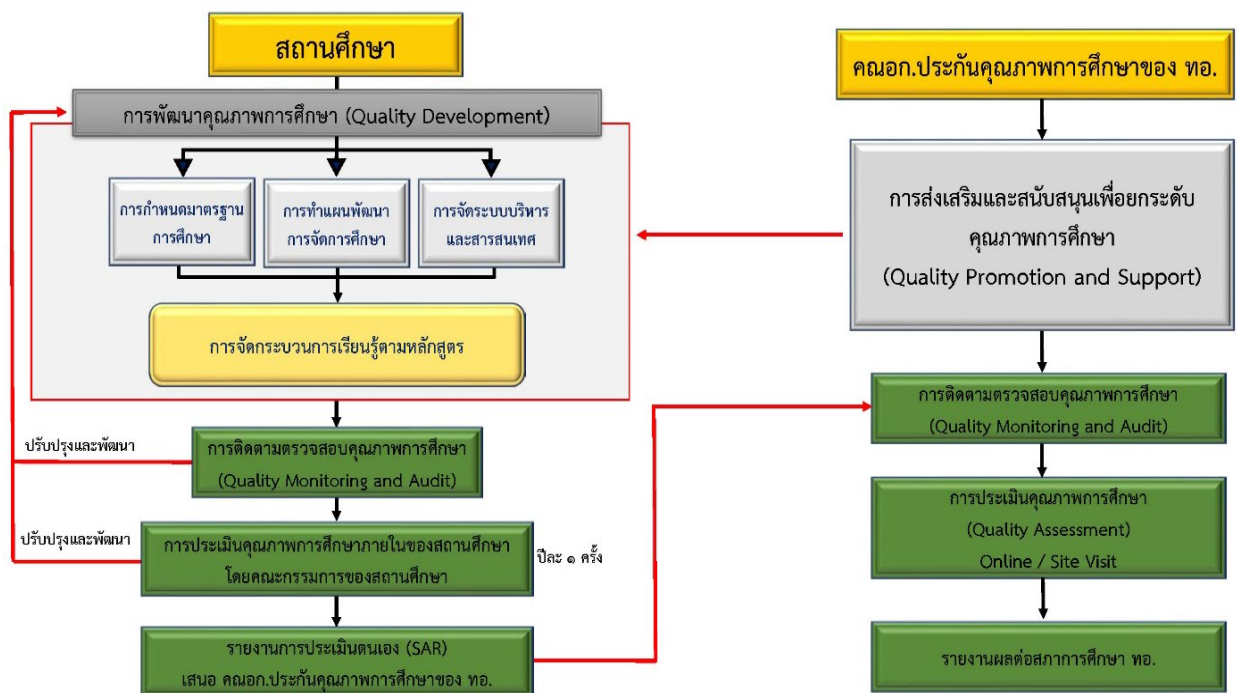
สถานศึกษา

การพัฒนาคุณภาพการศึกษา (Quality Development)

การกำหนดมาตรฐานการศึกษา

การทำแผนพัฒนาการจัดการศึกษา

การจัดระบบบริหารและสารสนเทศ

การจัดกระบวนการเรียนรู้ตามหลักสูตร

ปรับปรุงและพัฒนา

การติดตามตรวจสอบคุณภาพการศึกษา (Quality Monitoring and Audit)

ปรับปรุงและพัฒนา

การประเมินคุณภาพการศึกษาภายในของสถานศึกษา โดยคณะกรรมการของสถานศึกษา

ปีละ ๑ ครั้ง

รายงานการประเมินตนเอง (SAR) เสนอ คณอก.ประกันคุณภาพการศึกษาของ ทอ.

คณอก.ประกันคุณภาพการศึกษาของ ทอ.

การส่งเสริมและสนับสนุนเพื่อยกระดับคุณภาพการศึกษา (Quality Promotion and Support)

การติดตามตรวจสอบคุณภาพการศึกษา (Quality Monitoring and Audit)

การประเมินคุณภาพการศึกษา (Quality Assessment) Online / Site Visit

รายงานผลต่อสภาการศึกษา ทอ.